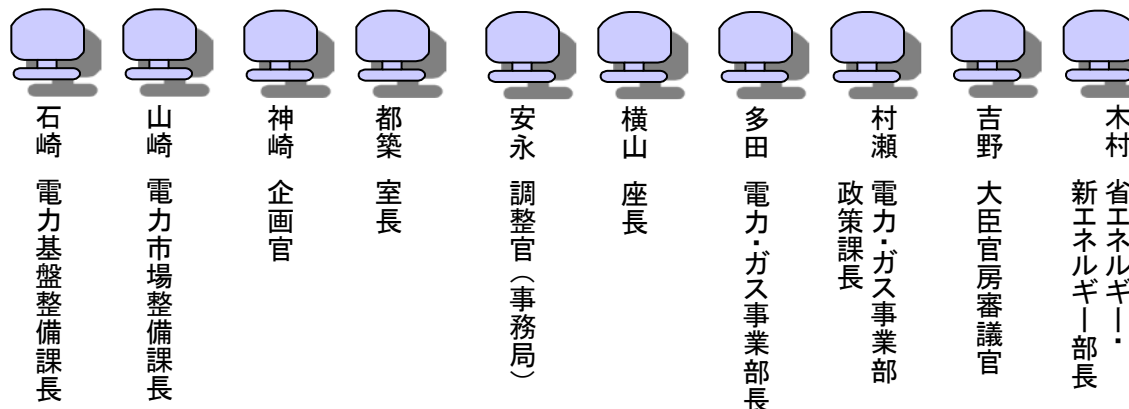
石崎　電力基盤整備課長

山崎　電力市場整備課長

神崎　企画官

都築　室長

安永　調整官（事務局）

横山　座長

多田　電力・ガス事業部長

村瀬　電力・ガス事業部政策課長

吉野　大臣官房審議官

木村　省エネルギー・新エネルギー部長